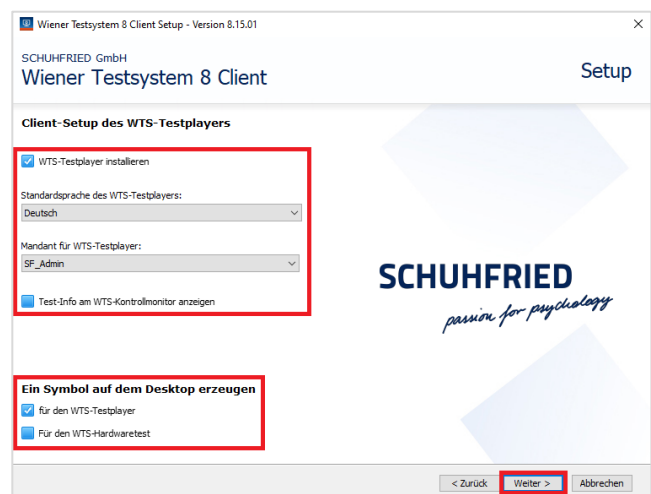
Wiener Testsystem 8 Client Setup - Version 8.15.01

×

SCHUHFRIED GmbH

Wiener Testsystem 8 Client

Setup

Client-Setup des WTS-Testplayers

WTS-Testplayer installieren

Standardsprache des WTS-Testplayers:

Deutsch

Mandant für WTS-Testplayer:

SF_Admin

Test-Info am WTS-Kontrollmonitor anzeigen

SCHUHFRIED

passion for psychology

Ein Symbol auf dem Desktop erzeugen

für den WTS-Testplayer

Für den WTS-Hardwaretest

< Zurück

Weiter >

Abbrechen